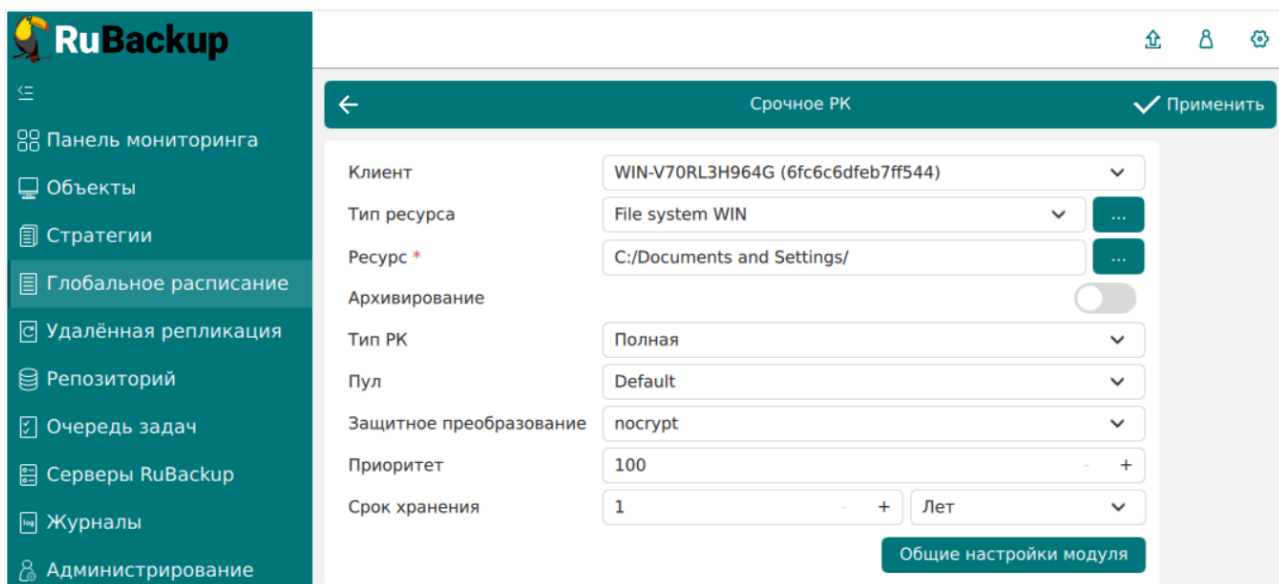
RuBackup

Панель мониторинга
Объекты
Стратегии
Глобальное расписание
Удалённая репликация
Репозиторий
Очередь задач
Серверы RuBackup
Журналы
Администрирование

Срочное РК
Применить

| | |
|---|---|
| Клиент | WIN-V70RL3H964G (6fc6c6dfeb7ff544) |
| Тип ресурса | File system WIN ... |
| Ресурс * | C:/Documents and Settings/ ... |
| Архивирование | |
| Тип РК | Полная |
| Пул | Default |
| Защитное преобразование | nocrypt |
| Приоритет | 100 - + |
| Срок хранения | 1 - + Лет |

Общие настройки модуля